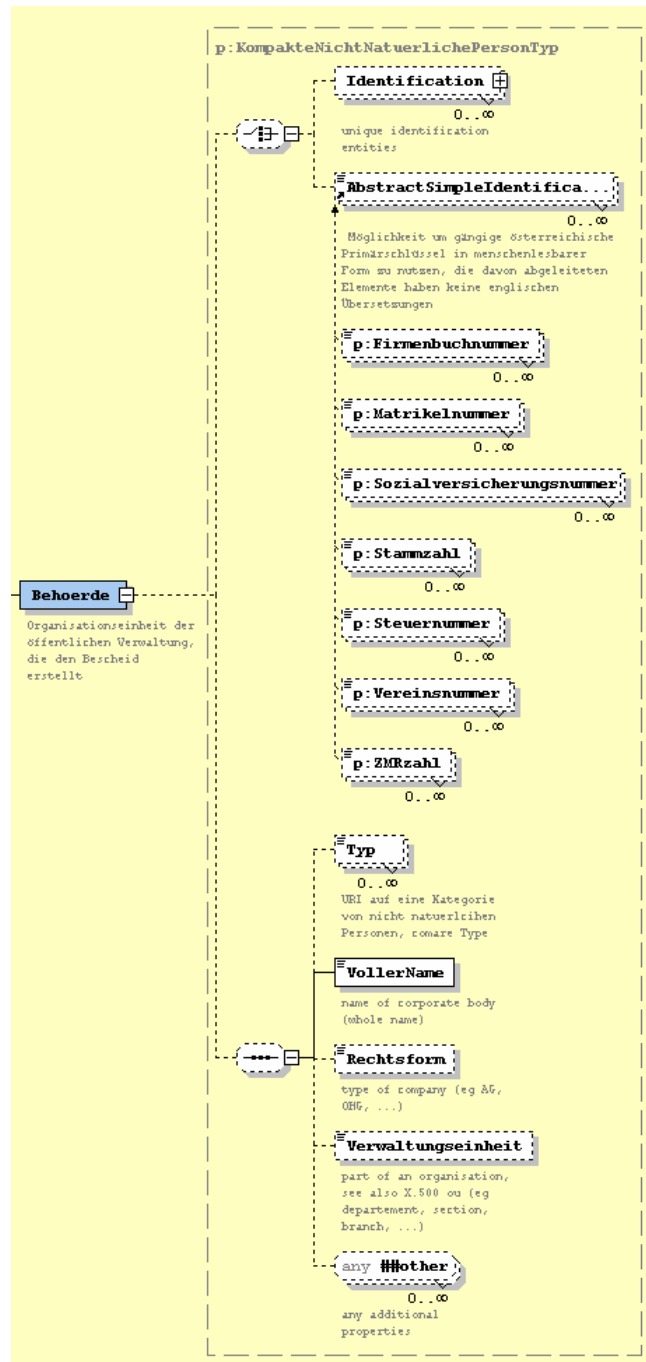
p:KompakteNichtNatuerlichePersonTyp

Identification

0..∞

unique identification entities

AbstractSimpleIdentifica...

0..∞

Möglichkeit um gängige österreichische Primärschlüssel in menschenlesbarer Form zu nutzen, die davon abgeleiteten Elemente haben keine englischen Übersetzungen

p:Firmenbuchnummer

0..∞

p:Matrikelnummer

0..∞

p:Sozialversicherungsnummer

0..∞

p:Stammzahl

0..∞

p:Steuernummer

0..∞

p:Vereinsnummer

0..∞

p:ZMRzahl

0..∞

Behoerde

Organisationseinheit der öffentlichen Verwaltung, die den Bescheid erstellt

Typ

0..∞

URI auf eine Kategorie von nicht natuerlcihen Personen, comare Type

VollerName

name of corporate body (whole name)

Rechtsform

type of company (eg AG, OHG, ...)

Verwaltungseinheit

part of an organisation, see also X.500 ou (eg departement, section, branch, ...)

any ##other

0..∞

any additional properties